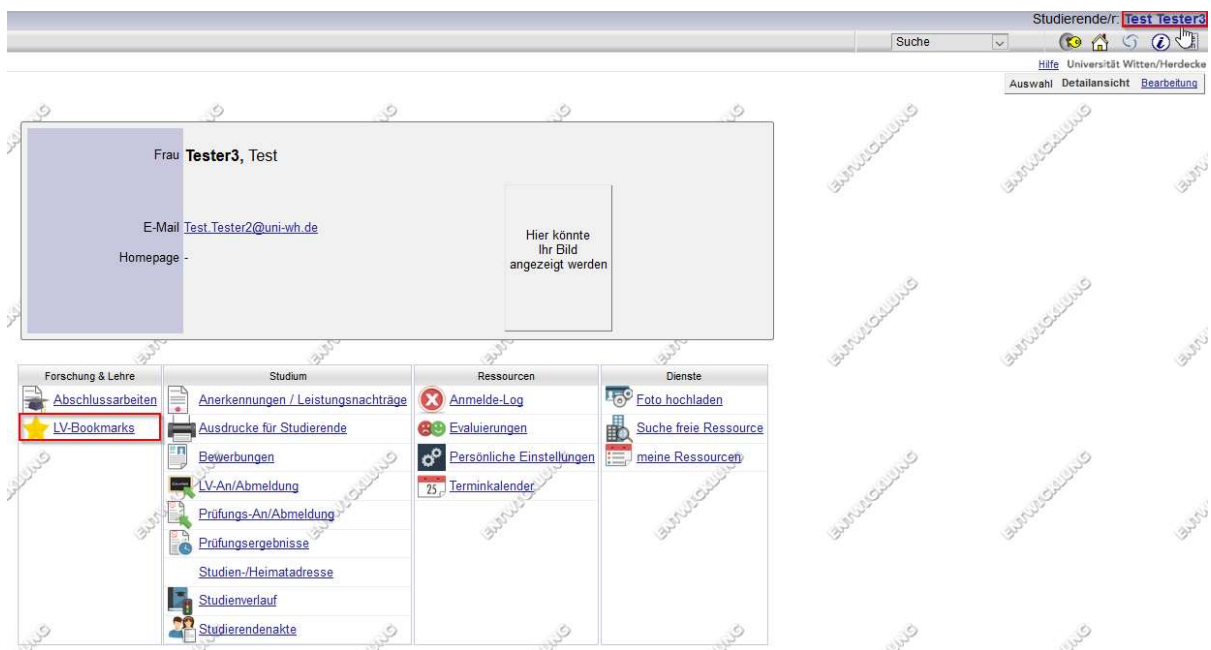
Studierende/r: Test Tester3

Suche

Hilfe Universität Witten/Herdecke

Auswahl Detailansicht Bearbeitung

Frau **Tester3,** Test

E-Mail Test.Tester2@uni-wh.de

Homepage -

Hier könnte Ihr Bild angezeigt werden

| Forschung & Lehre | Studium | Ressourcen | Dienste |
|---|---|---|---|
| Abschlussarbeiten | Anerkennungen / Leistungsnachträge | Anmelde-Log | Foto hochladen |
| LV-Bookmarks | Ausdrucke für Studierende | Evaluierungen | Suche freie Ressource |
| | Bewerbungen | Persönliche Einstellungen | meine Ressourcen |
| | LV-An/Abmeldung | Terminkalender | |
| | Prüfungs-An/Abmeldung | | |
| | Prüfungsergebnisse | | |
| | Studien-/Heimatadresse | | |
| | Studienverlauf | | |
| | Studierendenakte | | |

ENTWICKLUNG